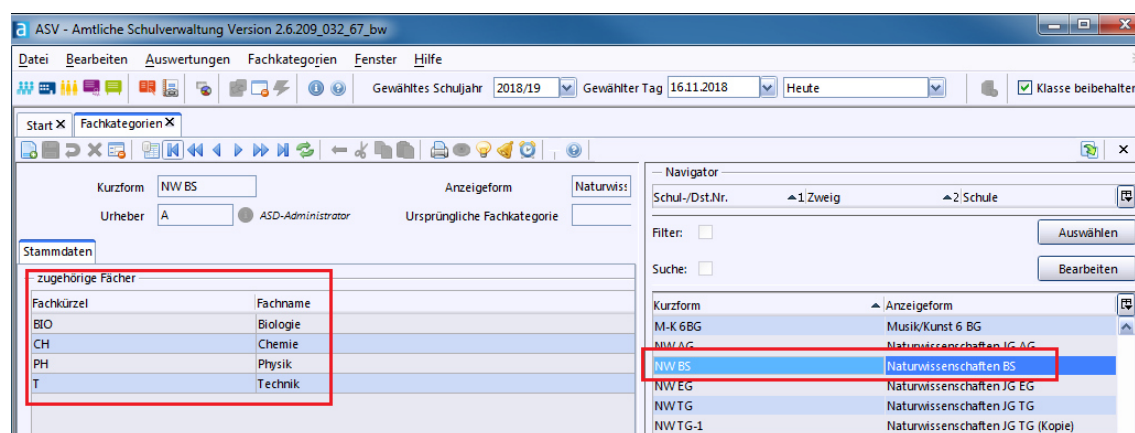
ASV - Amtliche Schulverwaltung Version 2.6.209_032_67_bw

Datei Bearbeiten Auswertungen Fachkategorien Fenster Hilfe

Gewähltes Schuljahr 2018/19 Gewählter Tag 16.11.2018 Heute Klasse beibehalten

Start ✕ Fachkategorien ✕

Kurzform NW BS

Anzeigeform Naturwiss

Urheber A ASD-Administrator

Ursprüngliche Fachkategorie

Stammdaten

zugehörige Fächer

| Fachkürzel | Fachname |
|---|---|
| BIO | Biologie |
| CH | Chemie |
| PH | Physik |
| T | Technik |

Navigator

Schul-/Dst.Nr. 1 Zweig 2 Schule

Filter:

Auswählen

Suche:

Bearbeiten

| Kurzform | Anzeigeform |
|---|---|
| M-K 6BG | Musik/Kunst 6 BG |
| NW AG | Naturwissenschaften JG AG |
| NW BS | Naturwissenschaften BS |
| NW EG | Naturwissenschaften JG EG |
| NW TG | Naturwissenschaften JG TG |
| NW TG-1 | Naturwissenschaften JG TG (Kopie) |